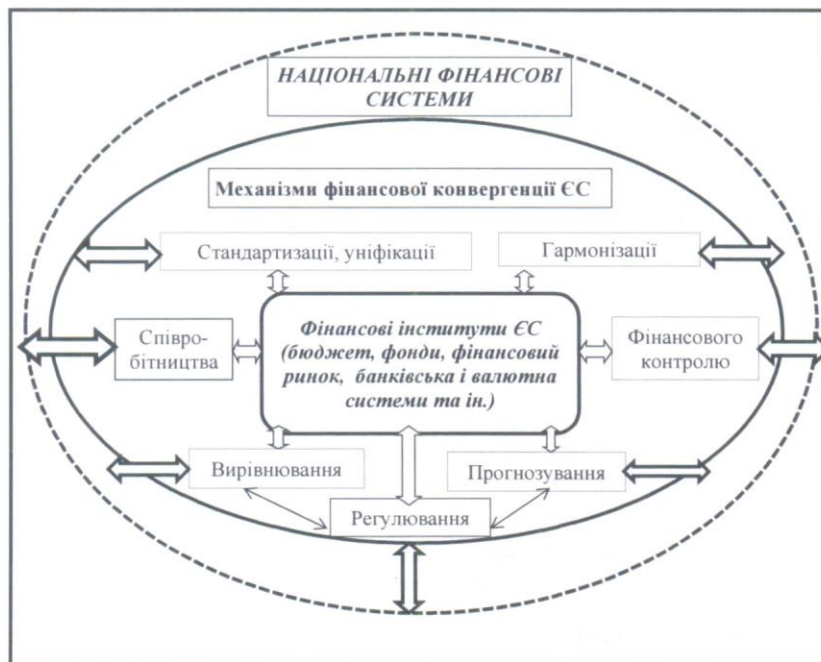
НАЦІОНАЛЬНІ ФІНАНСОВІ СИСТЕМИ

Механізми фінансової конвергенції ЄС

Стандартизації, уніфікації

Гармонізації

Співробітництва

Фінансові інститути ЄС (бюджет, фонди, фінансовий ринок, банківська і валютна системи та ін.)

Фінансового контролю

Вирівнювання

Прогнозування

Регулювання